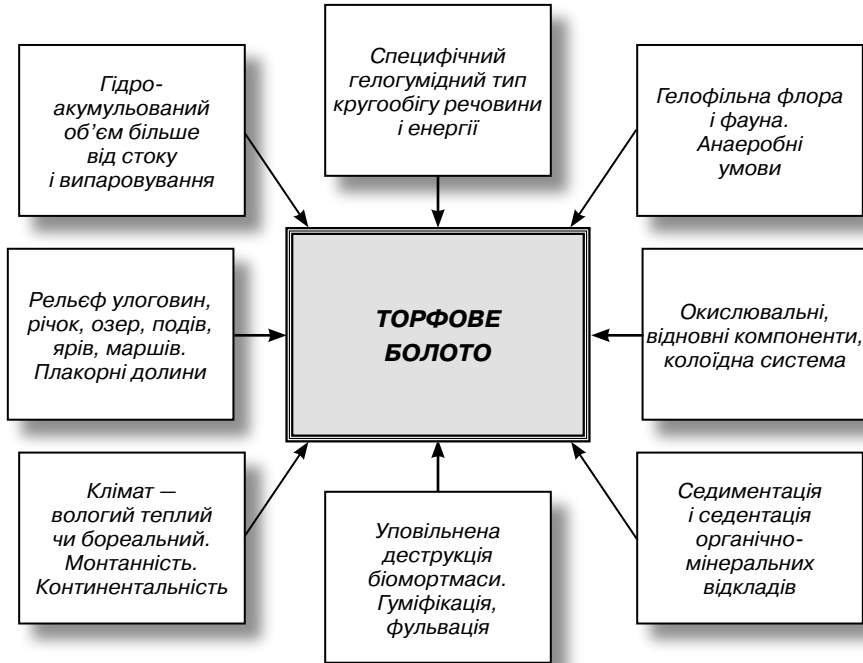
Гідроакумульований об'єм більше від стоку і випаровування

Специфічний гелогумідний тип кругообігу речовини і енергії

Гелофільна флора і фауна. Анаеробні умови

Рельєф улоговин, річок, озер, подів, ярів, маршів. Плакорні долини

ТОРФОВЕ БОЛОТО

Окислювальні, відновні компоненти, колоїдна система

Клімат — вологий теплий чи бореальний. Монтанність. Континентальність

Уповільнена деструкція біомортмаси. Гуміфікація, фульвація

Седиментація і седентація органічно-мінеральних відкладів